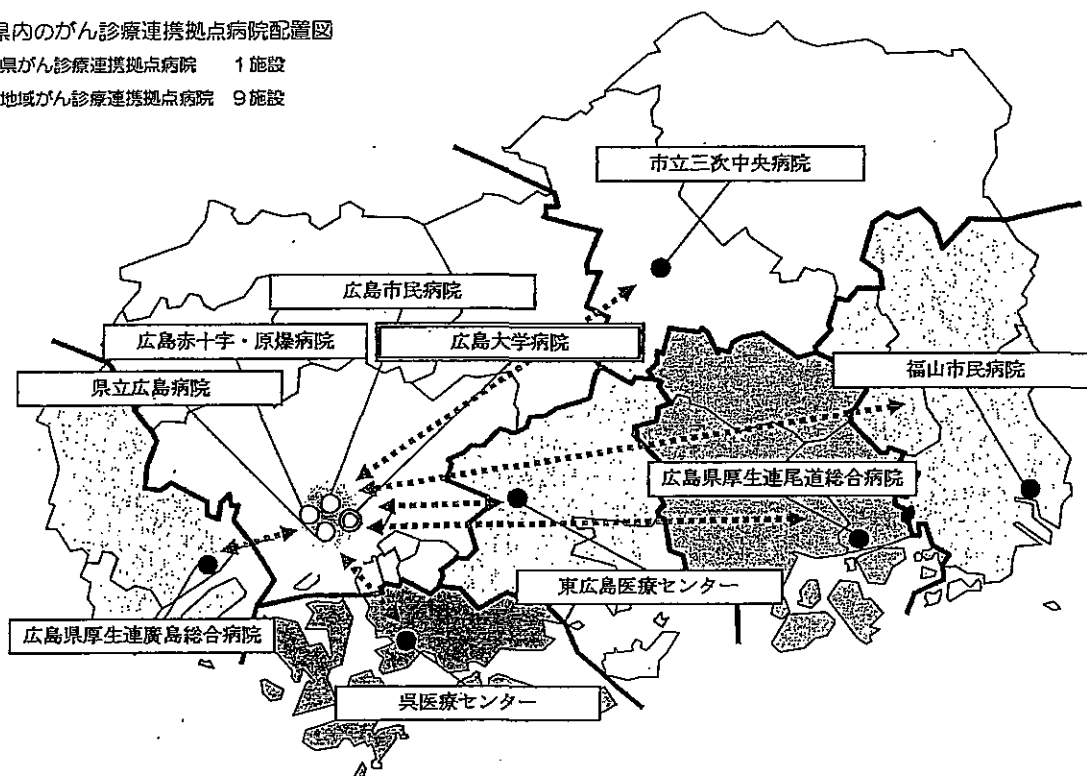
県内のがん診療連携拠点病院配置図

県がん診療連携拠点病院　1施設

地域がん診療連携拠点病院　9施設

市立三次中央病院

広島市民病院

広島赤十字・原爆病院

広島大学病院

県立広島病院

福山市民病院

広島県厚生連尾道総合病院

東広島医療センター

広島県厚生連廣島総合病院

呉医療センター